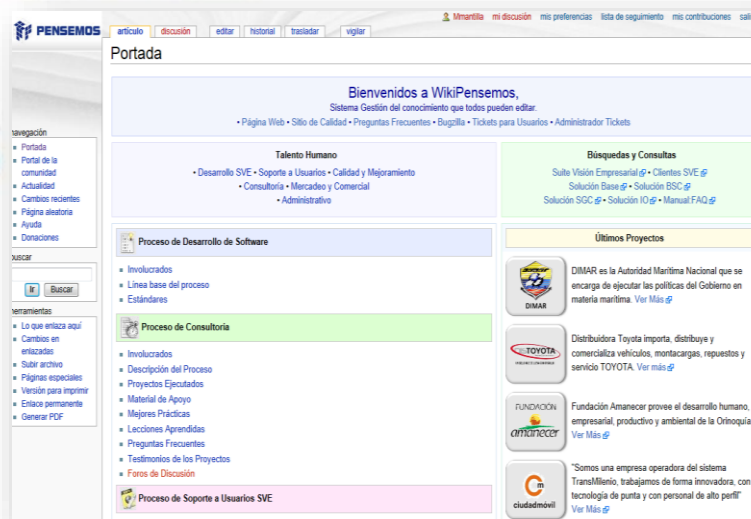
PENSEMOS

artículo | discusión | editar | historial | trasladar | vigilar

Mmantilla mi discusión mis preferencias lista de seguimiento mis contribuciones sali

Portada

Bienvenidos a WikiPensemos,
Sistema Gestión del conocimiento que todos pueden editar.
• Página Web • Sitio de Calidad • Preguntas Frecuentes • Bugzilla • Tickets para Usuarios • Administrador Tickets

Talento Humano
• Desarrollo SVE • Soporte a Usuarios • Calidad y Mejoramiento • Consultoría • Mercadeo y Comercial • Administrativo

Búsquedas y Consultas
Suite Visión Empresarial • Clientes SVE
Solución Base • Solución BSC
Solución SGC • Solución IO • Manual:FAQ

navegación
• Portada
• Portal de la comunidad
• Actualidad
• Cambios recientes
• Página aleatoria
• Ayuda
• Donaciones

buscar
Ir | Buscar

herramientas
• Lo que enlaza aquí
• Cambios en enlazadas
• Subir archivo
• Páginas especiales
• Versión para imprimir
• Enlace permanente
• Generar PDF

Proceso de Desarrollo de Software
• Involucrados
• Línea base del proceso
• Estándares

Proceso de Consultoría
• Involucrados
• Descripción del Proceso
• Proyectos Ejecutados
• Material de Apoyo
• Mejores Prácticas
• Lecciones Aprendidas
• Preguntas Frecuentes
• Testimonios de los Proyectos
• Foros de Discusión

Proceso de Soporte a Usuarios SVE

Últimos Proyectos

DIMAR
DIMAR es la Autoridad Marítima Nacional que se encarga de ejecutar las políticas del Gobierno en materia marítima. Ver Más

TOYOTA
Distribuidora Toyota importa, distribuye y comercializa vehículos, montacargas, repuestos y servicio TOYOTA. Ver más

FUNDACIÓN amanecer
Fundación Amanecer provee el desarrollo humano, empresarial, productivo y ambiental de la Orinoquía Ver Más

ciudadmóvil
"Somos una empresa operadora del sistema TransMilenio, trabajamos de forma innovadora, con tecnología de punta y con personal de alto perfil" Ver Más